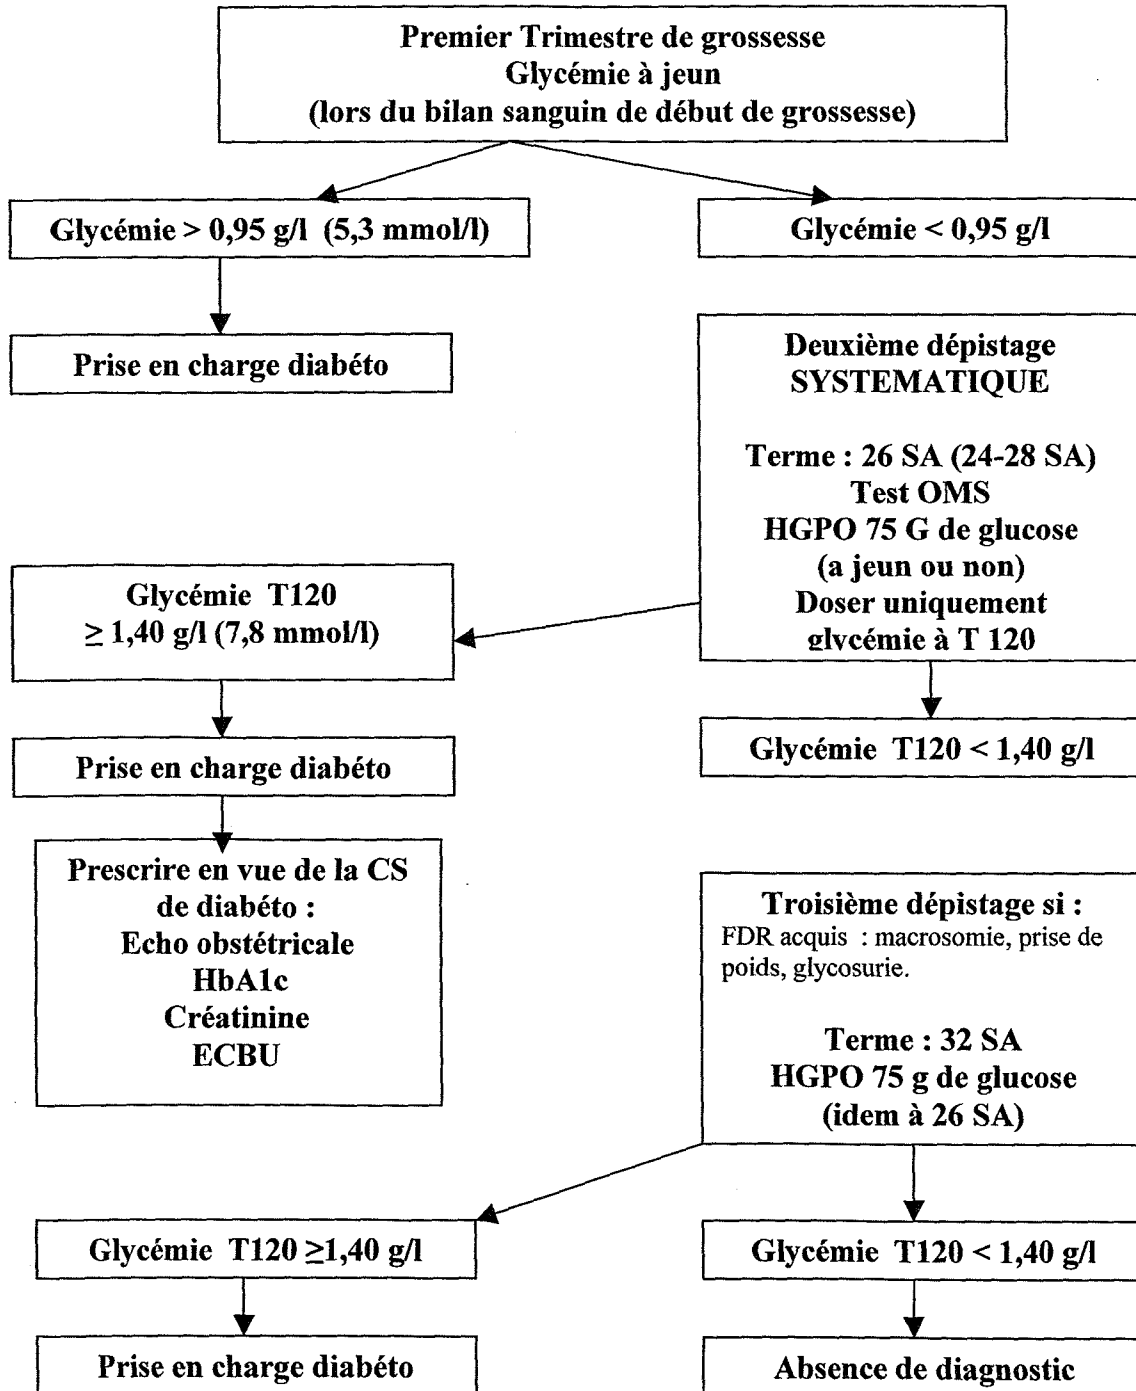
Premier Trimestre de grossesse
Glycémie à jeun
(lors du bilan sanguin de début de grossesse)

Glycémie > 0,95 g/l (5,3 mmol/l)

Glycémie < 0,95 g/l

Prise en charge diabéto

Deuxième dépistage
SYSTEMATIQUE

Terme : 26 SA (24-28 SA)
Test OMS
HGPO 75 G de glucose
(a jeun ou non)
Doser uniquement
glycémie à T 120

Glycémie T120
$\geq$ 1,40 g/l (7,8 mmol/l)

Glycémie T120 < 1,40 g/l

Prise en charge diabéto

Prescrire en vue de la CS
de diabéto :
Echo obstétricale
HbA1c
Créatinine
ECBU

Troisième dépistage si :
FDR acquis : macrosomie, prise de poids, glycosurie.

Terme : 32 SA
HGPO 75 g de glucose
(idem à 26 SA)

Glycémie T120 $\geq$1,40 g/l

Glycémie T120 < 1,40 g/l

Prise en charge diabéto

Absence de diagnostic